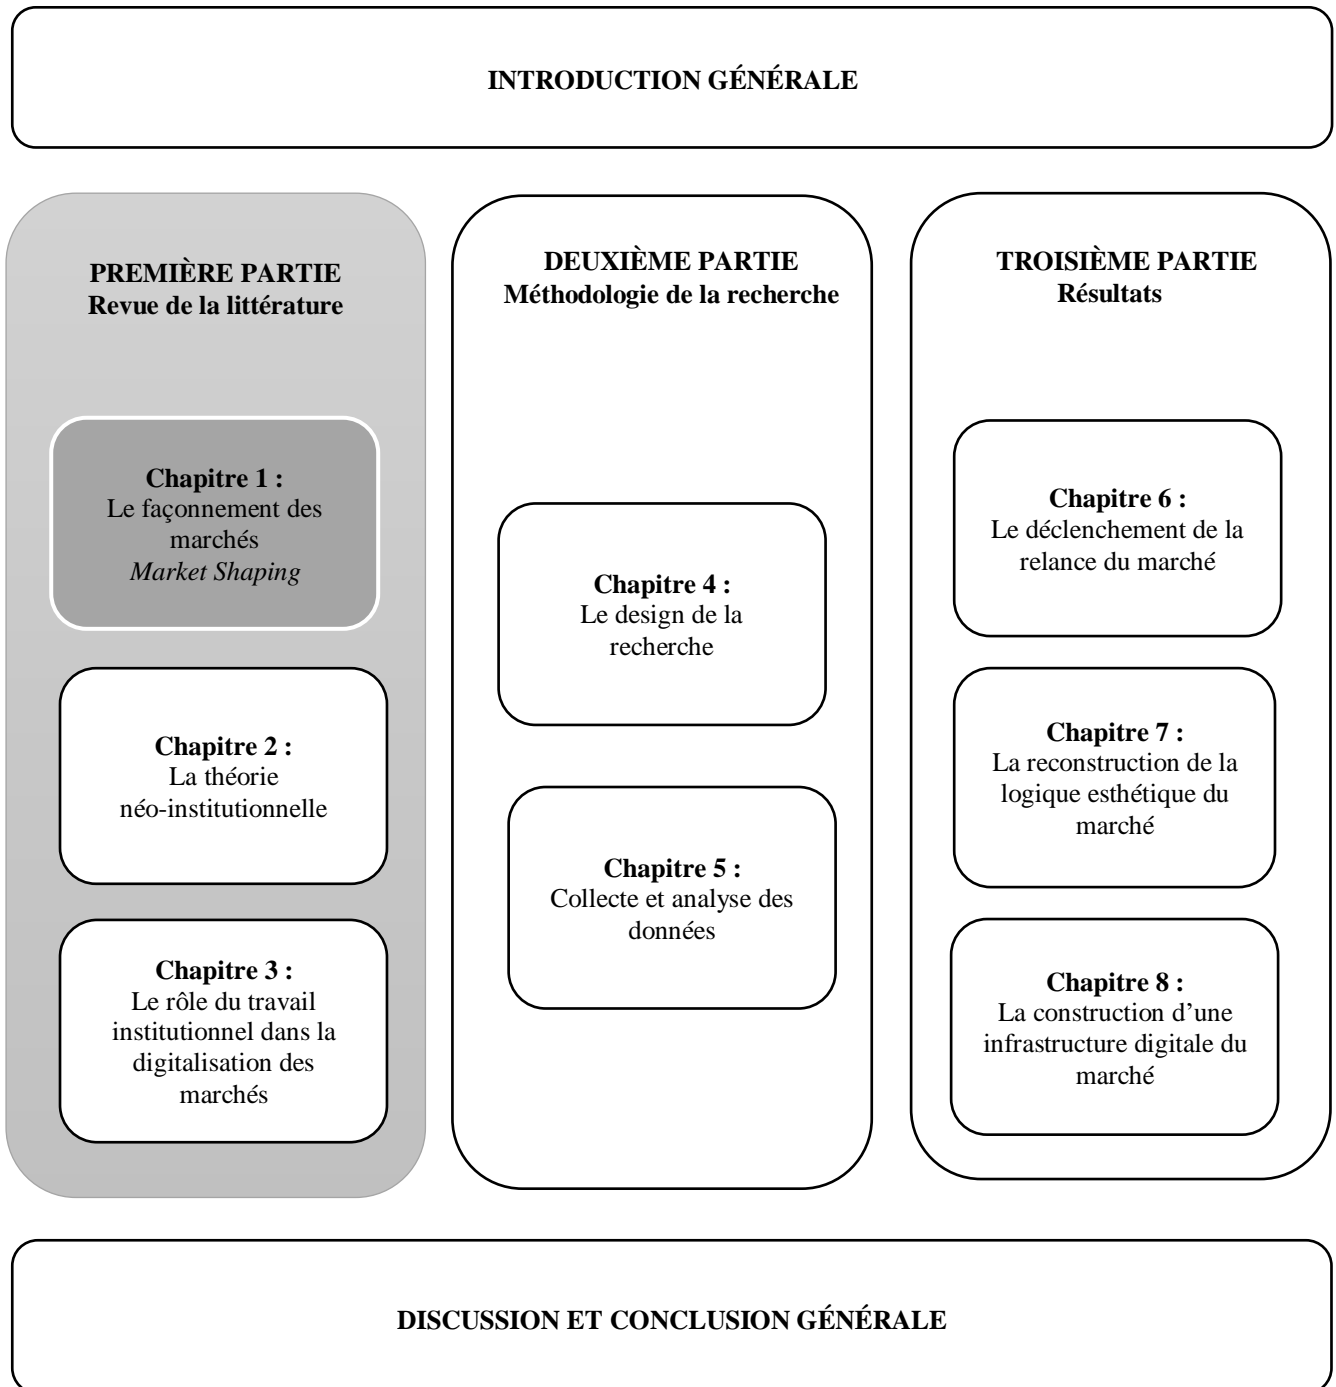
INTRODUCTION GÉNÉRALE

PREMIÈRE PARTIE
Revue de la littérature

Chapitre 1 :
Le façonnement des marchés
*Market Shaping*

Chapitre 2 :
La théorie néo-institutionnelle

Chapitre 3 :
Le rôle du travail institutionnel dans la digitalisation des marchés

DEUXIÈME PARTIE
Méthodologie de la recherche

Chapitre 4 :
Le design de la recherche

Chapitre 5 :
Collecte et analyse des données

TROISIÈME PARTIE
Résultats

Chapitre 6 :
Le déclenchement de la relance du marché

Chapitre 7 :
La reconstruction de la logique esthétique du marché

Chapitre 8 :
La construction d'une infrastructure digitale du marché

DISCUSSION ET CONCLUSION GÉNÉRALE